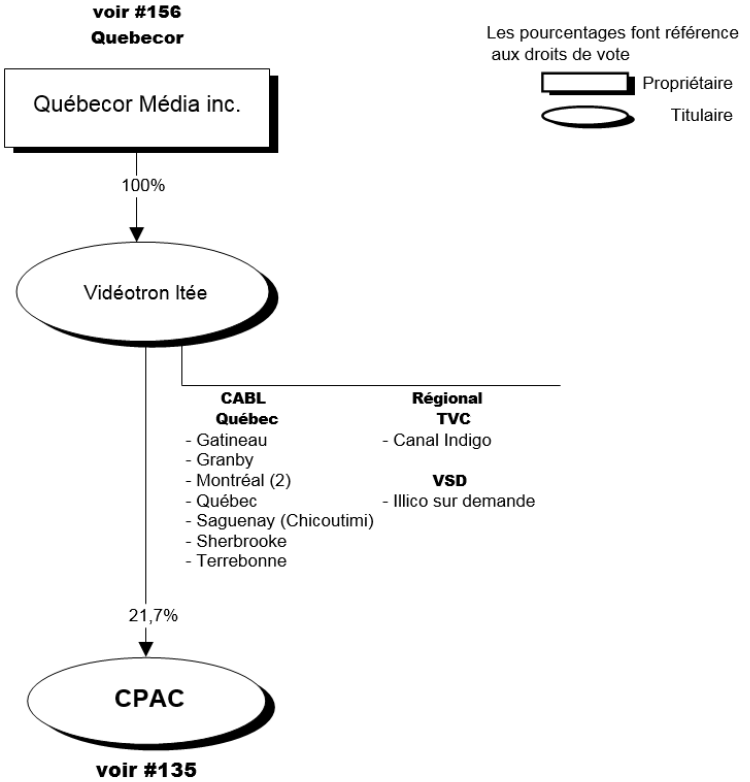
voir #156
Quebecor

Les pourcentages font référence aux droits de vote

Propriétaire

Titulaire

Québecor Média inc.

100%

Vidéotron ltée

CABL
Québec
- Gatineau
- Granby
- Montréal (2)
- Québec
- Saguenay (Chicoutimi)
- Sherbrooke
- Terrebonne

Régional
TVC
- Canal Indigo

VSD
- Illico sur demande

21,7%

CPAC

voir #135